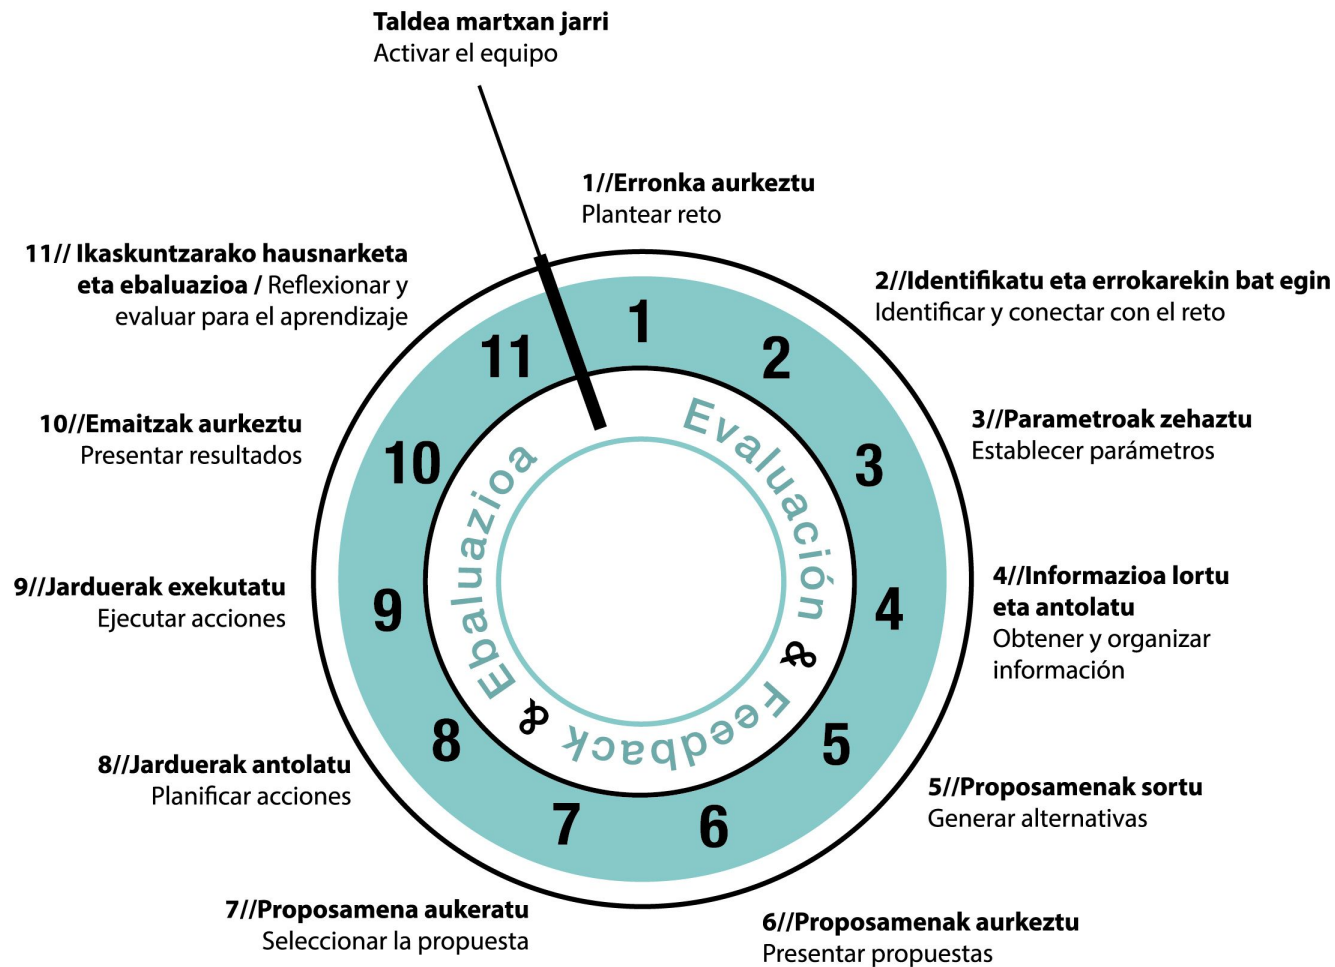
Taldea martxan jarri
Activar el equipo

1//Erronka aurkeztu
Plantear reto

2//Identifikatu eta errokarekin bat egin
Identificar y conectar con el reto

3//Parametroak zehaztu
Establecer parámetros

4//Informazioa lortu eta antolatu
Obtener y organizar información

5//Proposamenak sortu
Generar alternativas

6//Proposamenak aurkeztu
Presentar propuestas

7//Proposamena aukeratu
Seleccionar la propuesta

8//Jarduerak antolatu
Planificar acciones

9//Jarduerak exekutatu
Ejecutar acciones

10//Emaitzak aurkeztu
Presentar resultados

11// Ikaskuntzarako hausnarketa eta ebaluazioa / Reflexionar y evaluar para el aprendizaje

1 2 3 4 5 6 7 8 9 10 11

Evaluación & Feedback & Ebaluazioa